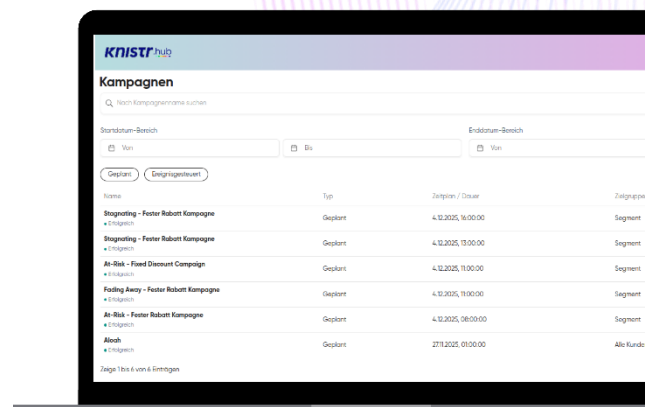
KNISTR hub

Kampagnen

Nach Kampagnenname suchen

Startdatum-Bereich

Enddatum-Bereich

Von

Bis

Von

Geplant

Ereignisgesteuert

| Name | Typ | Zeitplan / Dauer | Zielgruppe |
|---|---|---|---|
| Stagnating - Fester Rabatt Kampagne • Erfolgreich | Geplant | 4.12.2025, 16:00:00 | Segment |
| Stagnating - Fester Rabatt Kampagne • Erfolgreich | Geplant | 4.12.2025, 13:00:00 | Segment |
| At-Risk - Fixed Discount Campaign • Erfolgreich | Geplant | 4.12.2025, 11:00:00 | Segment |
| Fading Away - Fester Rabatt Kampagne • Erfolgreich | Geplant | 4.12.2025, 11:00:00 | Segment |
| At-Risk - Fester Rabatt Kampagne • Erfolgreich | Geplant | 4.12.2025, 08:00:00 | Segment |
| Aloah • Erfolgreich | Geplant | 27.11.2025, 01:00:00 | Alle Kunde |

Zeige 1 bis 6 von 6 Einträgen